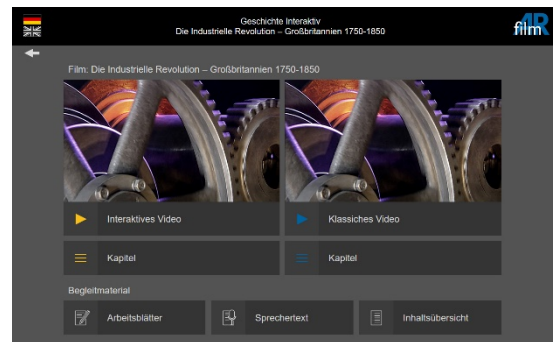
Geschichte Interaktiv
Die Industrielle Revolution – Großbritannien 1750-1850

film

Film: Die Industrielle Revolution – Großbritannien 1750-1850

Interaktives Video

Klassisches Video

Kapitel

Kapitel

Begleitmaterial

Arbeitsblätter

Sprechertext

Inhaltsübersicht